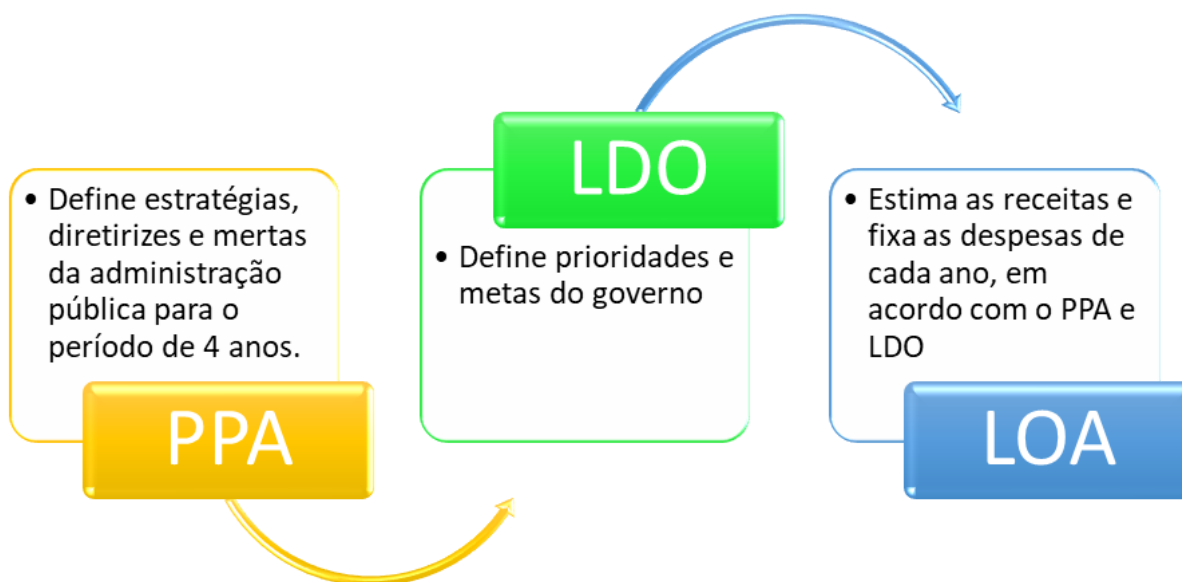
• Define estratégias, diretirizes e mertas da administração pública para o período de 4 anos.

PPA

LDO

• Define prioridades e metas do governo

• Estima as receitas e fixa as despesas de cada ano, em acordo com o PPA e LDO

LOA